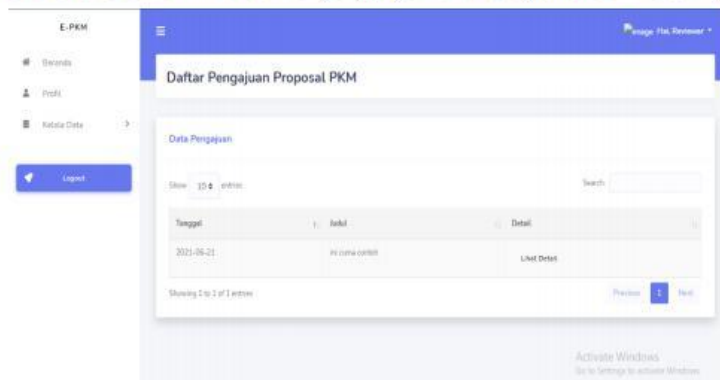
E-PKM

Beranda

Profil

Kelola Data

Logout

≡

image Hai, Reviewer

Daftar Pengajuan Proposal PKM

Data Pengajuan

Show 10 entries

Search:

| Tanggal | Judul | Detail |
|---|---|---|
| 2021-06-21 | ini cuma contoh | Lihat Detail |

Showing 1 to 1 of 1 entries

Previous 1 Next

Activate Windows
Go to Settings to activate Windows.